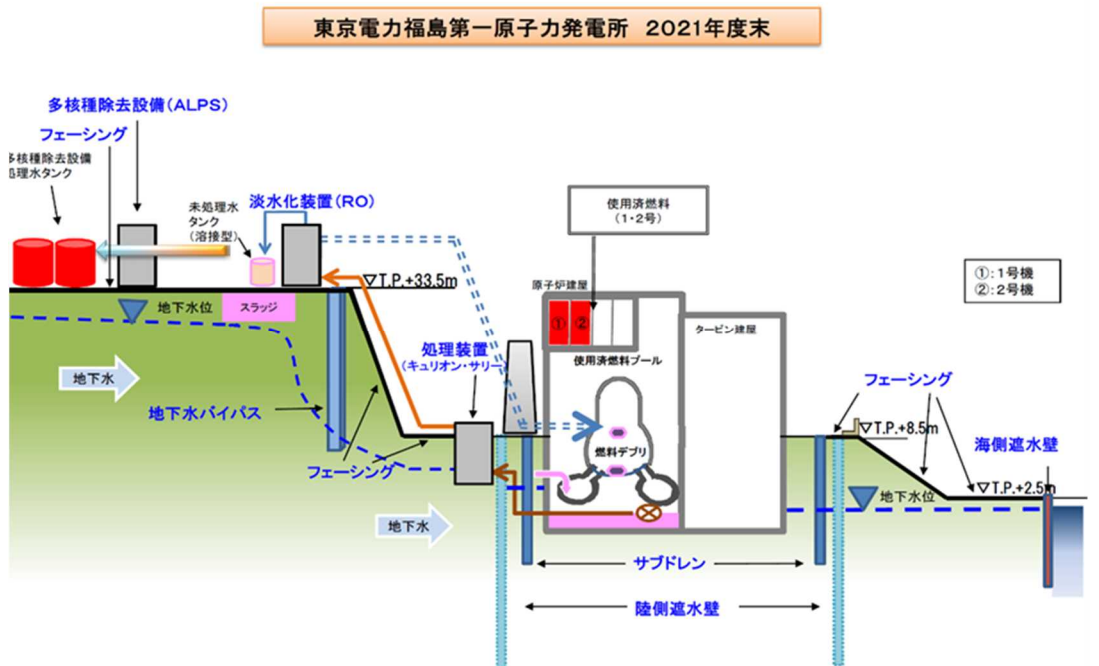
東京電力福島第一原子力発電所　2021年度末

多核種除去設備（ALPS）

フェーシング

多核種除去設備
処理水タンク

未処理水
タンク
（溶接型）

淡水化装置（RO）

▽T.P.+33.5m

地下水位

スラッジ

地下水

地下水バイパス

処理装置
（キュリオン・サリー）

フェーシング

地下水

使用済燃料
（1・2号）

原子炉建屋

①　②

使用済燃料プール

タービン建屋

燃料デブリ

①：1号機
②：2号機

フェーシング

▽T.P.+8.5m

海側遮水壁

▽T.P.+2.5m

地下水位

サブドレン

陸側遮水壁